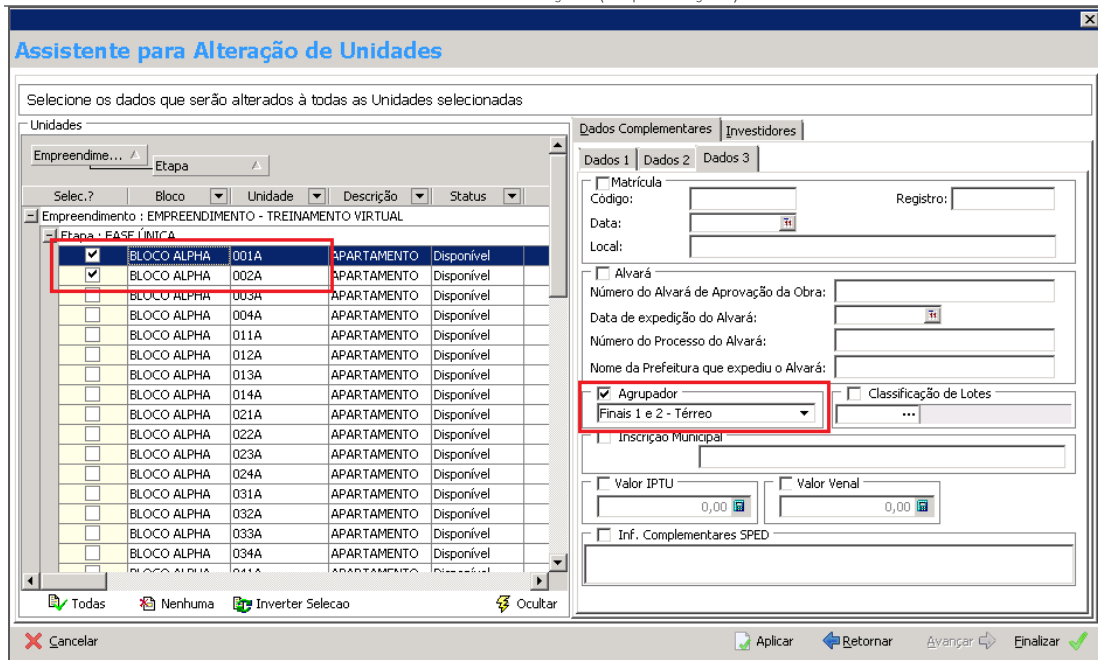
Assistente para Alteração de Unidades

Selecione os dados que serão alterados à todas as Unidades selecionadas

Unidades

Empreendime... Etapa

| Selec.? | Bloco | Unidade | Descrição | Status |
|---|---|---|---|---|
| Empreendimento : EMPREENDIMENTO - TREINAMENTO VIRTUAL | | | | |
| Etapa : FASE ÚNICA | | | | |
| ☑ | BLOCO ALPHA | 001A | APARTAMENTO | Disponível |
| ☑ | BLOCO ALPHA | 002A | APARTAMENTO | Disponível |
| ☐ | BLOCO ALPHA | 003A | APARTAMENTO | Disponível |
| ☐ | BLOCO ALPHA | 004A | APARTAMENTO | Disponível |
| ☐ | BLOCO ALPHA | 011A | APARTAMENTO | Disponível |
| ☐ | BLOCO ALPHA | 012A | APARTAMENTO | Disponível |
| ☐ | BLOCO ALPHA | 013A | APARTAMENTO | Disponível |
| ☐ | BLOCO ALPHA | 014A | APARTAMENTO | Disponível |
| ☐ | BLOCO ALPHA | 021A | APARTAMENTO | Disponível |
| ☐ | BLOCO ALPHA | 022A | APARTAMENTO | Disponível |
| ☐ | BLOCO ALPHA | 023A | APARTAMENTO | Disponível |
| ☐ | BLOCO ALPHA | 024A | APARTAMENTO | Disponível |
| ☐ | BLOCO ALPHA | 031A | APARTAMENTO | Disponível |
| ☐ | BLOCO ALPHA | 032A | APARTAMENTO | Disponível |
| ☐ | BLOCO ALPHA | 033A | APARTAMENTO | Disponível |
| ☐ | BLOCO ALPHA | 034A | APARTAMENTO | Disponível |

Todas Nenhuma Inverter Selecao Ocultar

Dados Complementares | Investidores

Dados 1 | Dados 2 | Dados 3

Matrícula
Código:
Registro:
Data:
Local:

Alvará
Número do Alvará de Aprovação da Obra:
Data de expedição do Alvará:
Número do Processo do Alvará:
Nome da Prefeitura que expediu o Alvará:

☑ Agrupador
Finais 1 e 2 - Térreo

Classificação de Lotes
...

Inscrição Municipal

Valor IPTU
0,00

Valor Venal
0,00

Inf. Complementares SPED

Cancelar Aplicar Retornar Avançar Finalizar